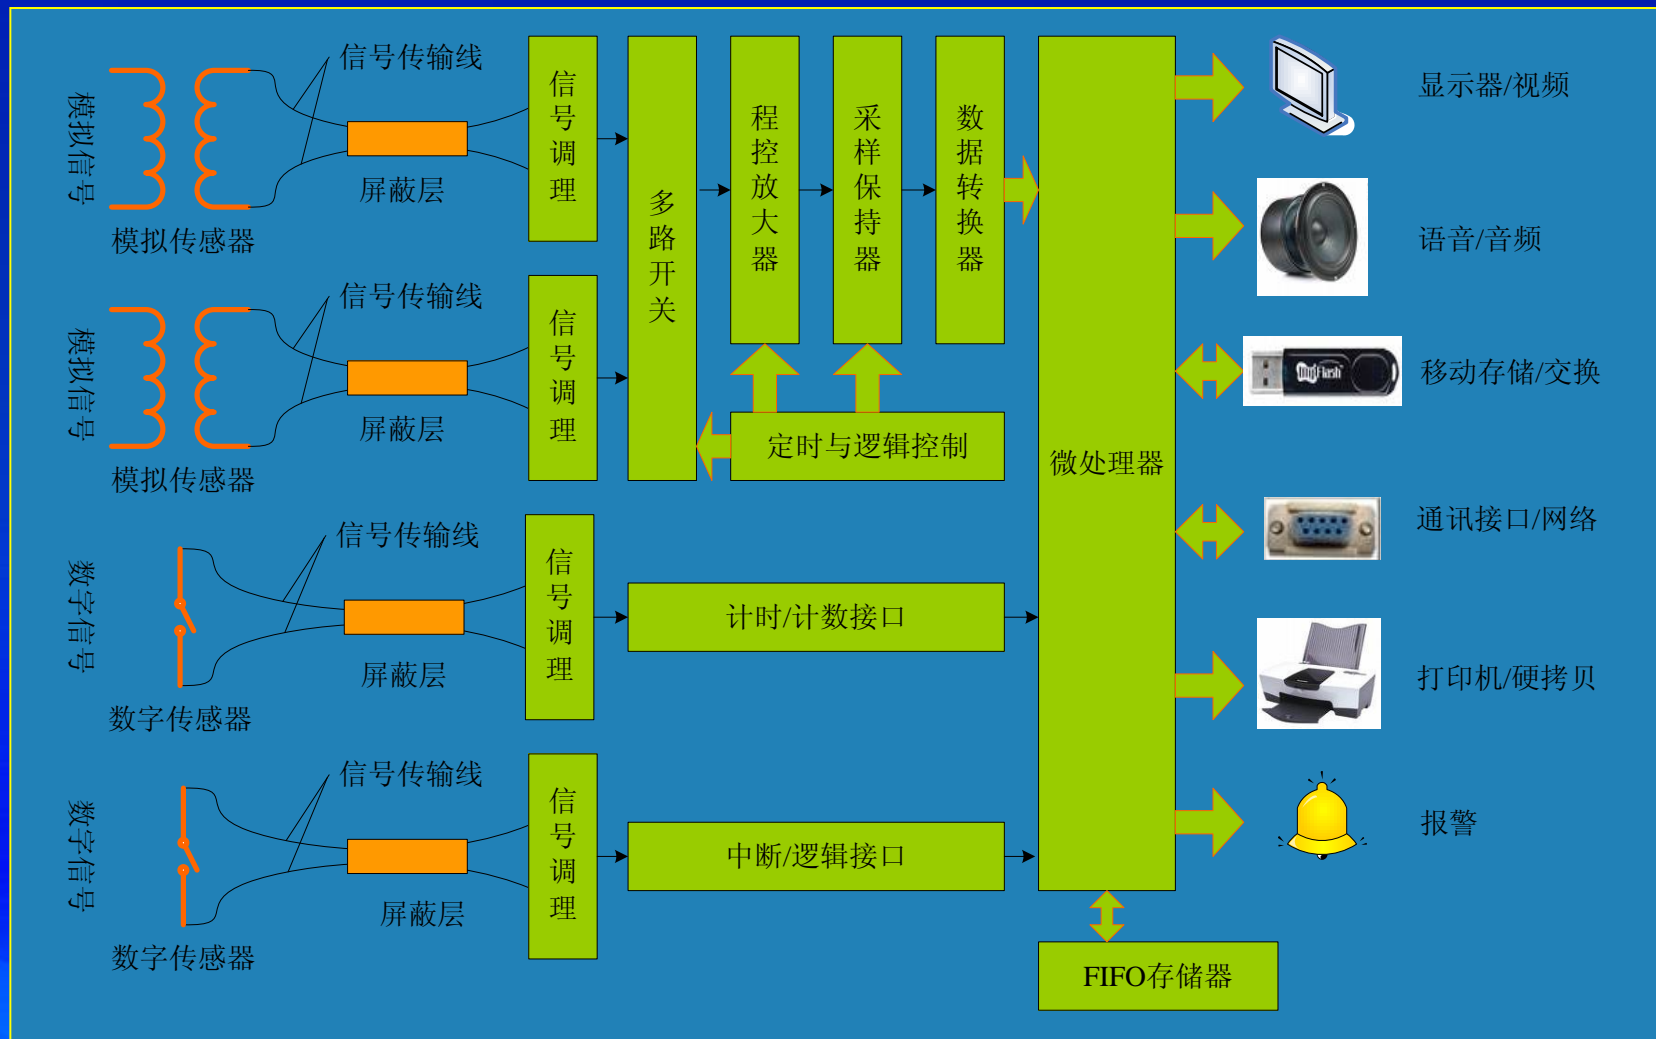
模拟信号
信号传输线
屏蔽层
模拟传感器

模拟信号
信号传输线
屏蔽层
模拟传感器

数字信号
信号传输线
屏蔽层
数字传感器

数字信号
信号传输线
屏蔽层
数字传感器

信号调理
信号调理
信号调理
信号调理

多路开关
程控放大器
采样保持器
数据转换器
定时与逻辑控制
计时/计数接口
中断/逻辑接口
微处理器
FIFO存储器

显示器/视频
语音/音频
移动存储/交换
通讯接口/网络
打印机/硬拷贝
报警